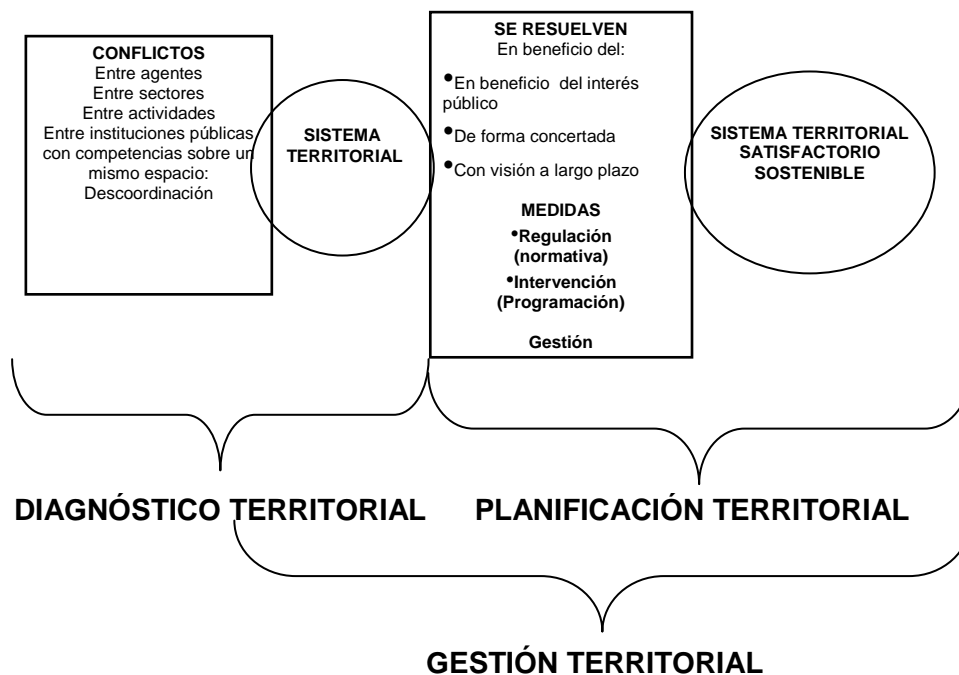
CONFLICTOS
Entre agentes
Entre sectores
Entre actividades
Entre instituciones públicas con competencias sobre un mismo espacio:
Descoordinación

SISTEMA TERRITORIAL

SE RESUELVEN
En beneficio del:

•En beneficio del interés público

•De forma concertada

•Con visión a largo plazo

MEDIDAS
•Regulación (normativa)
•Intervención (Programación)

Gestión

SISTEMA TERRITORIAL SATISFACTORIO SOSTENIBLE

DIAGNÓSTICO TERRITORIAL

PLANIFICACIÓN TERRITORIAL

GESTIÓN TERRITORIAL